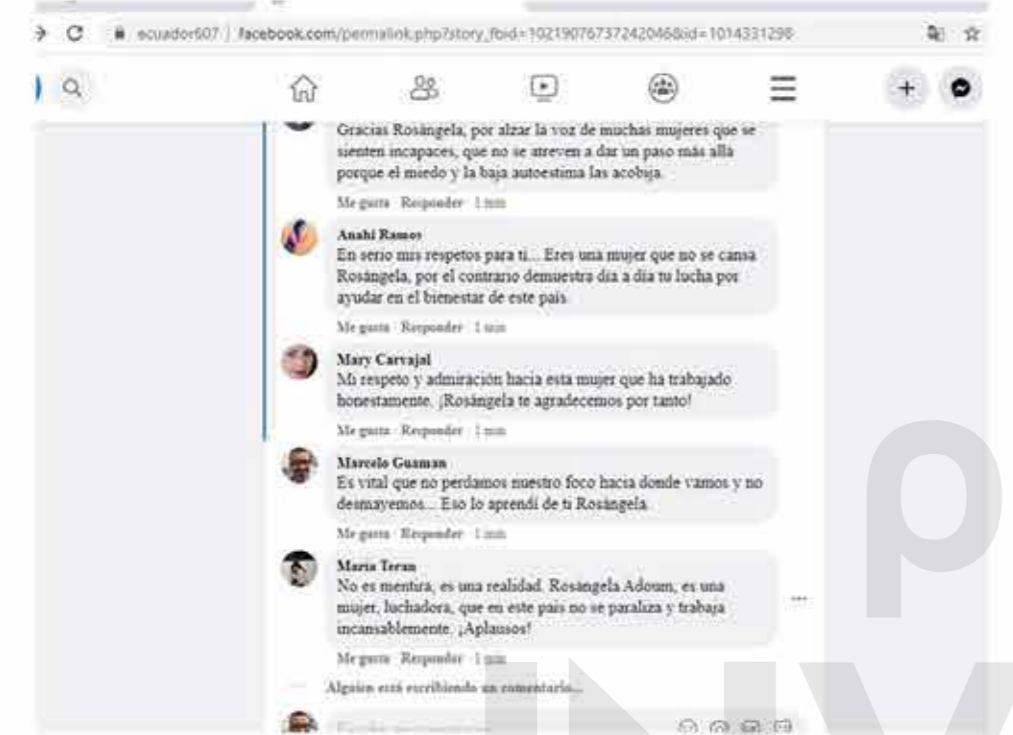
ecuador607 | facebook.com/permalink.php?story_fbid=102190767372420468&id=1014331298

Gracias Rosángela, por alzar la voz de muchas mujeres que se sienten incapaces, que no se atreven a dar un paso más allá porque el miedo y la baja autoestima las acobija.

Me gusta · Responder · 1 min

Anahi Ramos
En serio mis respetos para ti... Eres una mujer que no se cansa Rosángela, por el contrario demuestra día a día tu lucha por ayudar en el bienestar de este país.

Me gusta · Responder · 1 min

Mary Carvajal
Mi respeto y admiración hacia esta mujer que ha trabajado honestamente. ¡Rosángela te agradecemos por tanto!

Me gusta · Responder · 1 min

Marcelo Guaman
Es vital que no perdamos nuestro foco hacia donde vamos y no desmayemos... Eso lo aprendí de ti Rosángela.

Me gusta · Responder · 1 min

Maria Teran
No es mentira, es una realidad. Rosángela Adoum, es una mujer, luchadora, que en este país no se paraliza y trabaja incansablemente. ¡Aplausos!

Me gusta · Responder · 1 min

Alguien está escribiendo un comentario...

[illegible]